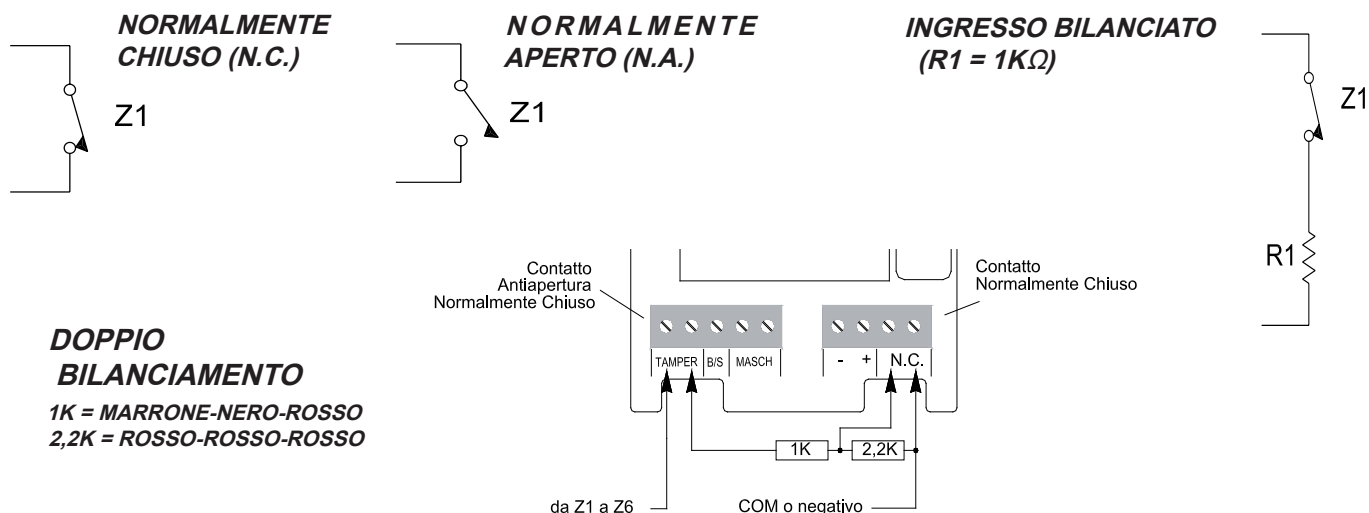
NORMALMENTE CHIUSO (N.C.)

Z1

NORMALMENTE APERTO (N.A.)

Z1

INGRESSO BILANCIATO (R1 = 1K$\Omega$)

Z1

R1

Contatto Antiapertura Normalmente Chiuso

Contatto Normalmente Chiuso

DOPPIO BILANCIAMENTO

1K = MARRONE-NERO-ROSSO
2,2K = ROSSO-ROSSO-ROSSO

TAMPER | B/S | MASCH

- | + | N.C.

1K

2,2K

da Z1 a Z6

COM o negativo